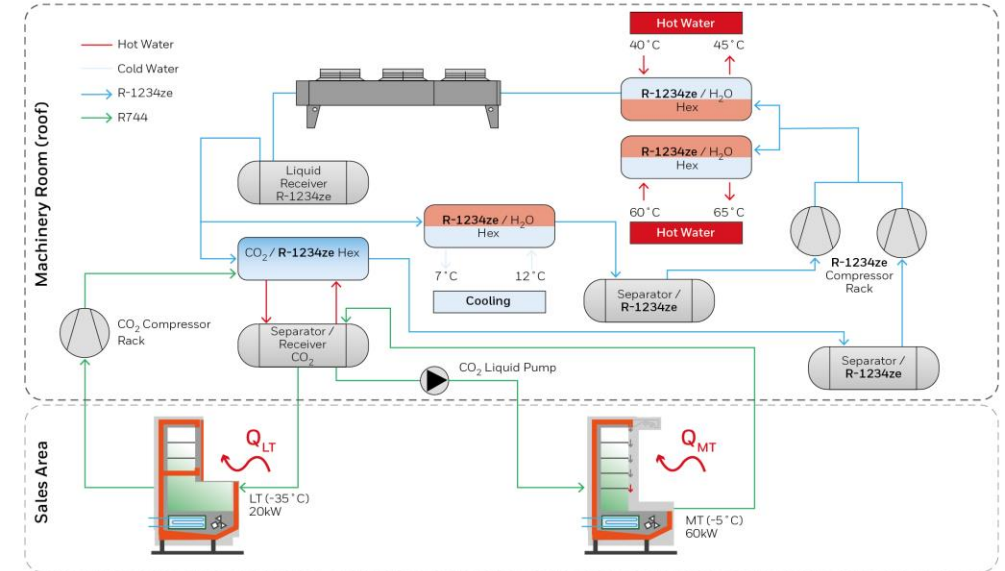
Machinery Room (roof)

Hot Water
Cold Water
R-1234ze
R744

Hot Water
40 °C
45 °C
R-1234ze / $H_2O$
Hex

R-1234ze / $H_2O$
Hex
60 °C
65 °C
Hot Water

Liquid Receiver R-1234ze

R-1234ze / $H_2O$
Hex
7 °C
12 °C
Cooling

$CO_2$ / R-1234ze Hex

Separator / R-1234ze

R-1234ze Compressor Rack

$CO_2$ Compressor Rack

Separator / Receiver $CO_2$

$CO_2$ Liquid Pump

Separator / R-1234ze

Sales Area

$Q_{LT}$
LT (-35 °C)
20kW

$Q_{MT}$
MT (-5 °C)
60kW